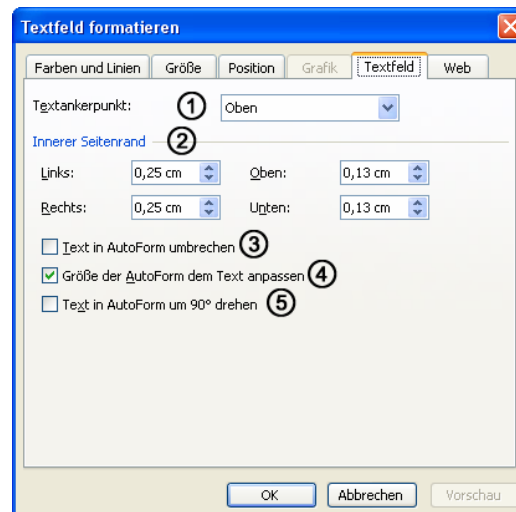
Textfeld formatieren

Farben und Linien | Größe | Position | Grafik | Textfeld | Web

Textankerpunkt: ① Oben

Innerer Seitenrand ②

Links: 0,25 cm Oben: 0,13 cm

Rechts: 0,25 cm Unten: 0,13 cm

Text in AutoForm umbrechen ③

Größe der AutoForm dem Text anpassen ④

Text in AutoForm um 90° drehen ⑤

OK Abbrechen Vorschau